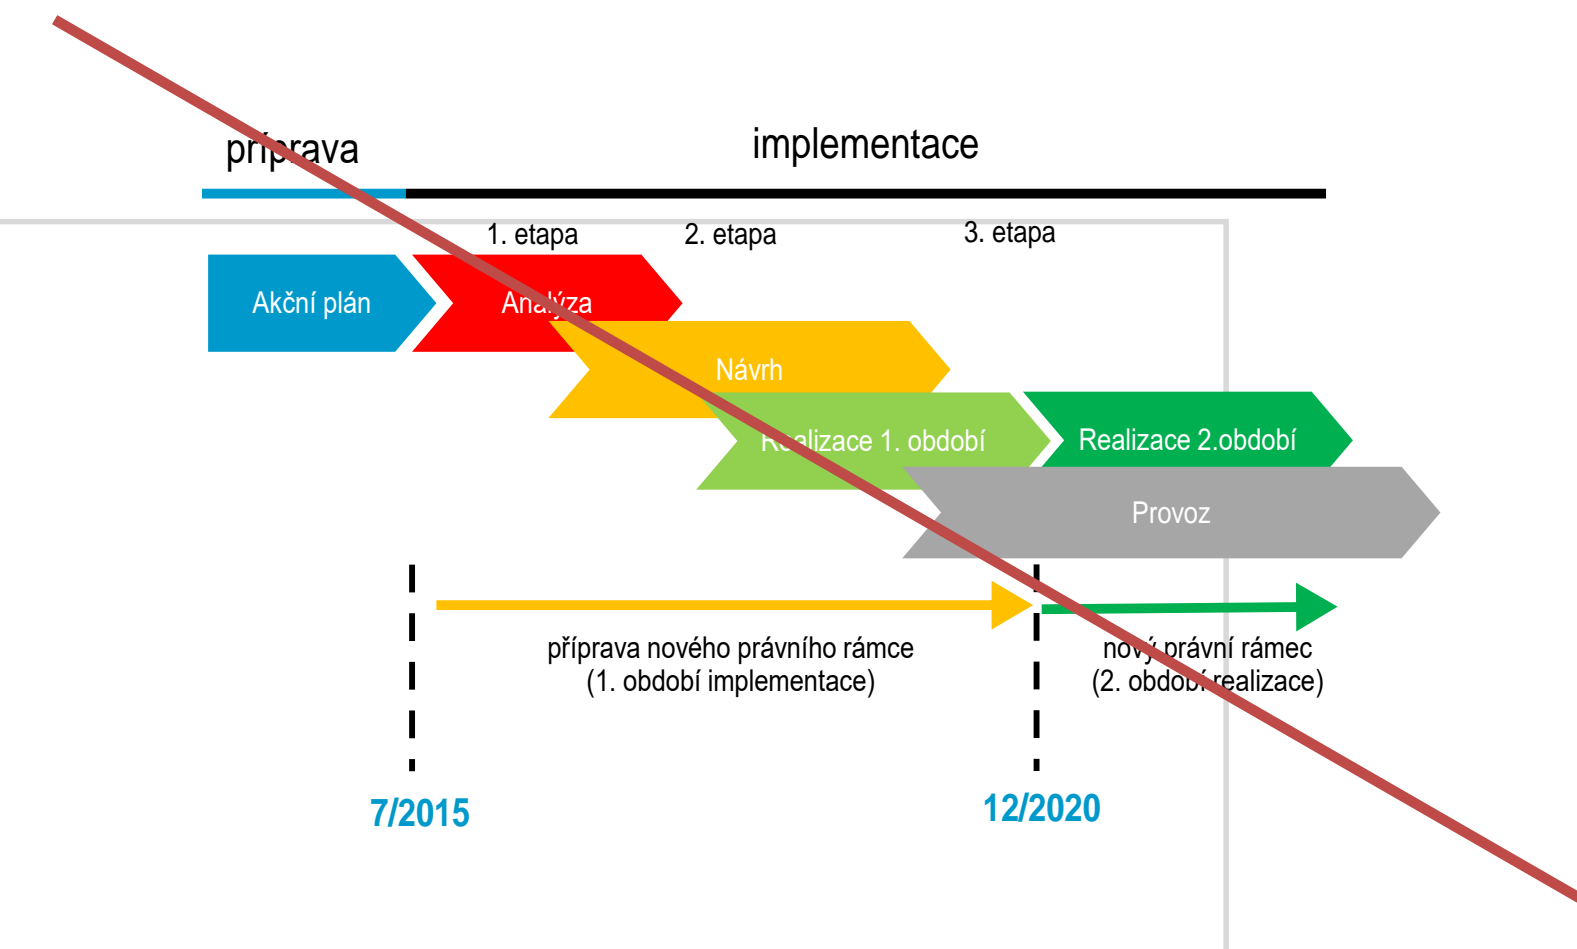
příprava

implementace

1. etapa

2. etapa

3. etapa

Akční plán

Analýza

Návrh

Realizace 1. období

Realizace 2.období

Provoz

příprava nového právního rámce (1. období implementace)

nový právní rámec (2. období realizace)

7/2015

12/2020